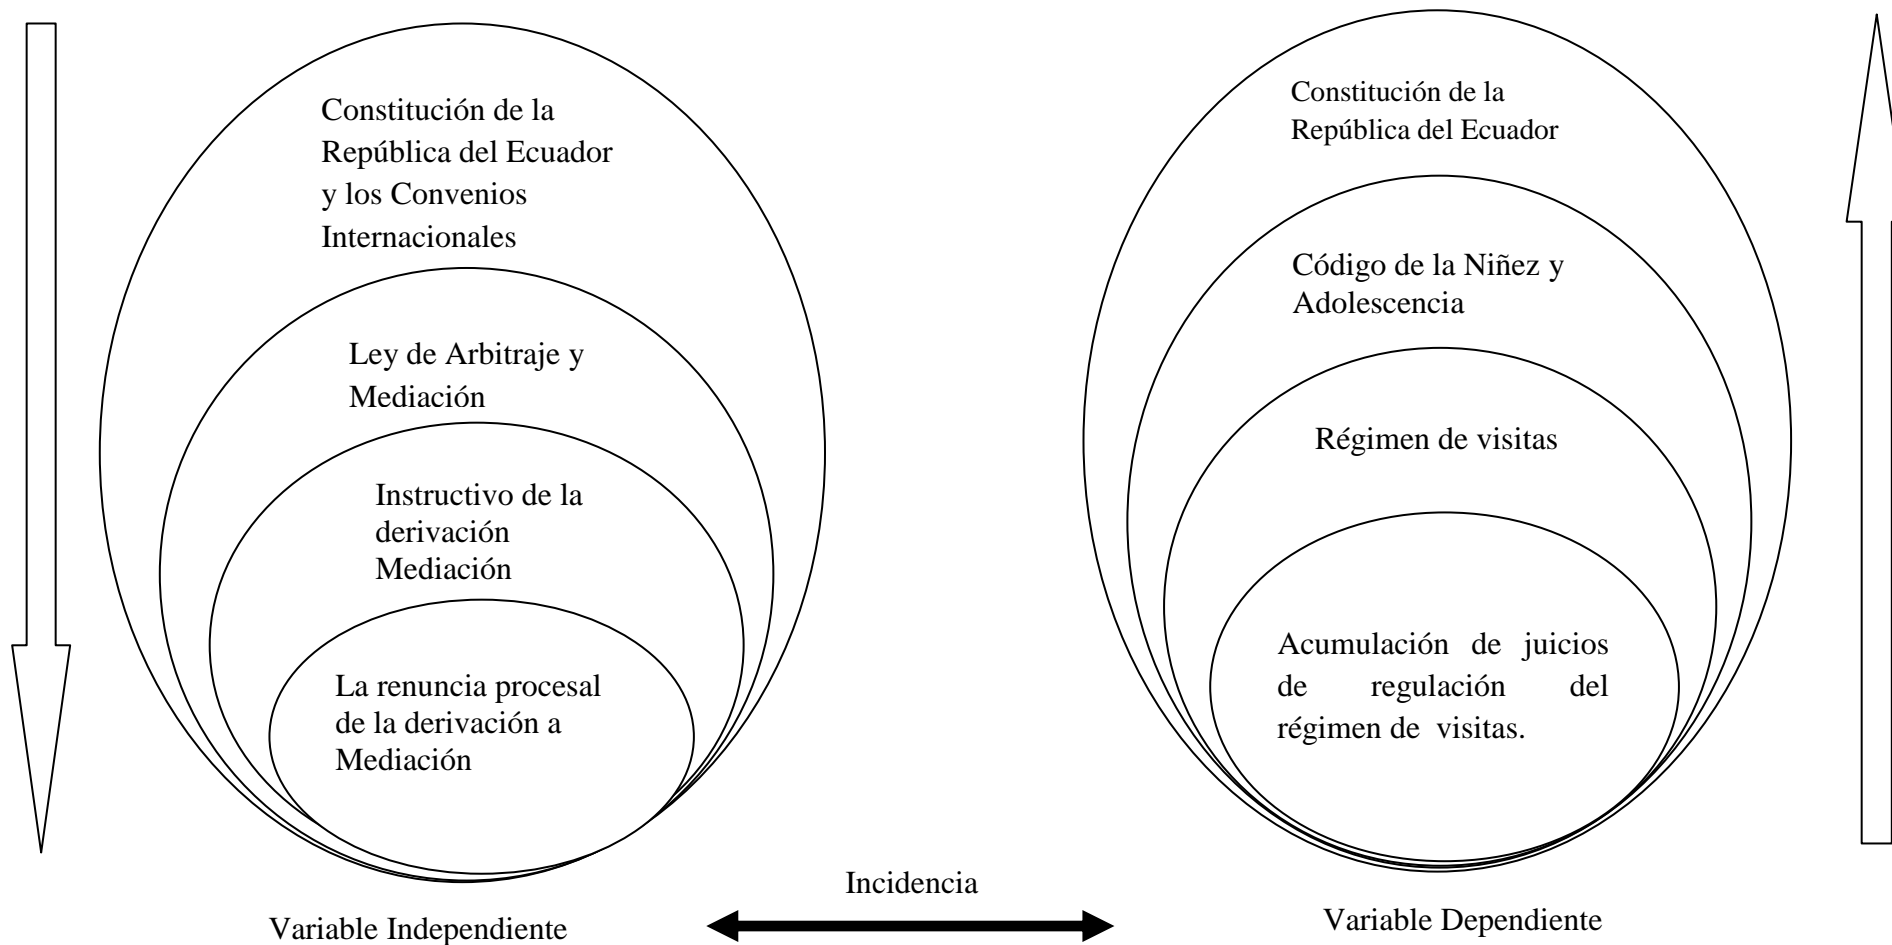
Constitución de la República del Ecuador y los Convenios Internacionales

Ley de Arbitraje y Mediación

Instructivo de la derivación Mediación

La renuncia procesal de la derivación a Mediación

Constitución de la República del Ecuador

Código de la Niñez y Adolescencia

Régimen de visitas

Acumulación de juicios de regulación del régimen de visitas.

Incidencia

Variable Independiente

Variable Dependiente